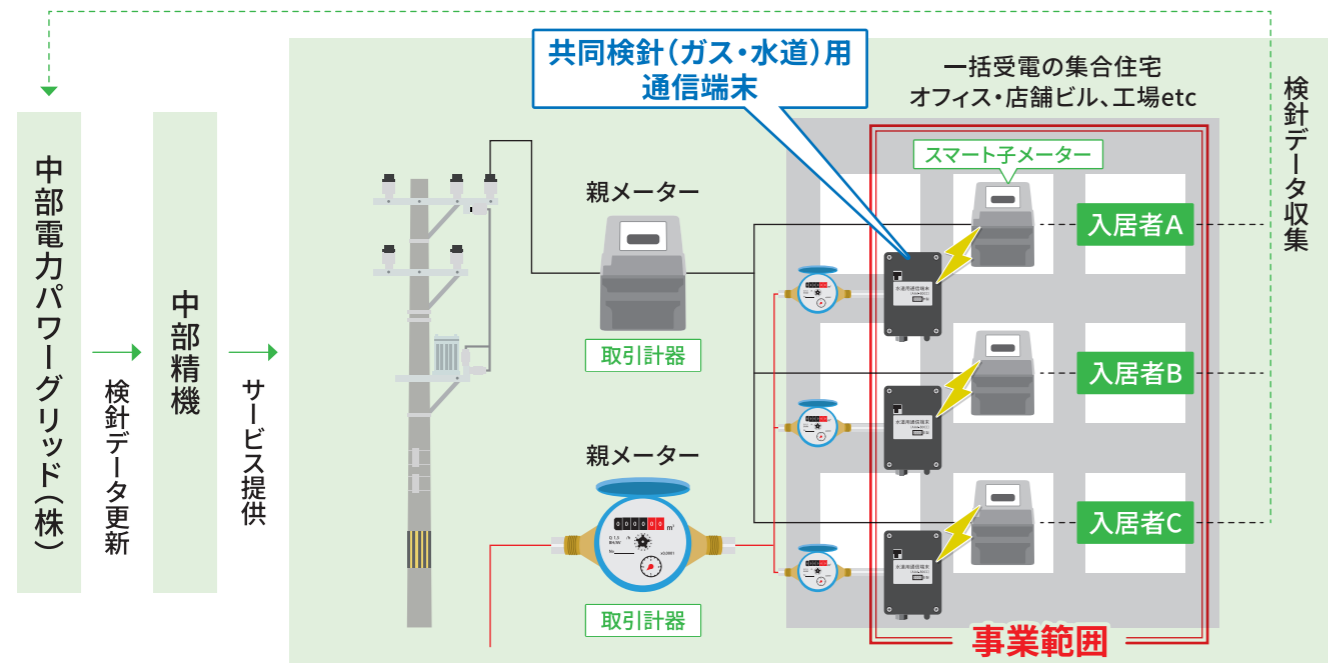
中部電力パワーグリッド(株)

検針データ更新

中部精機

サービス提供

共同検針(ガス・水道)用
通信端末

一括受電の集合住宅
オフィス・店舗ビル、工場etc

検針データ収集

スマート子メーター

親メーター

取引計器

入居者A

入居者B

入居者C

親メーター

取引計器

事業範囲